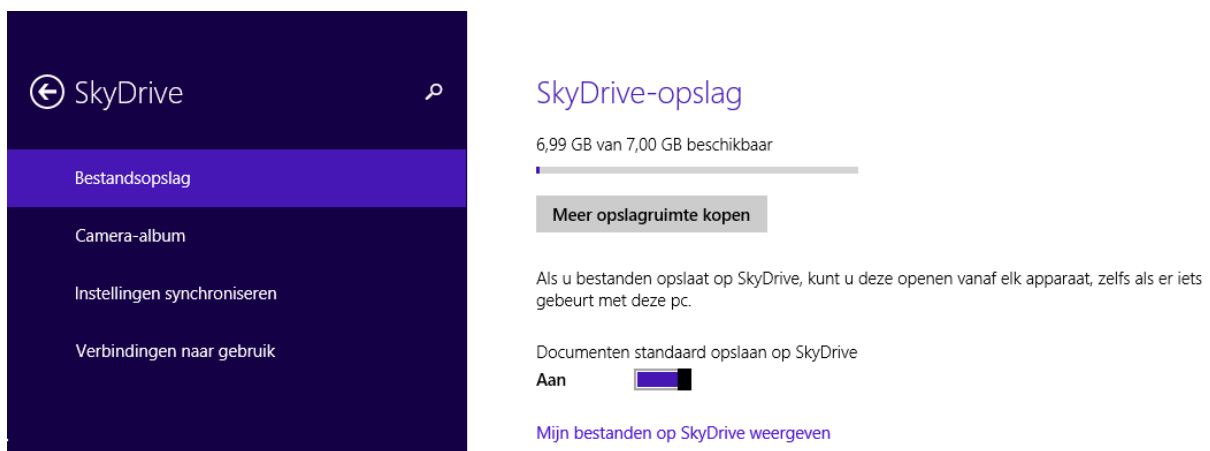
SkyDrive

Bestandsopslag

Camera-album

Instellingen synchroniseren

Verbindingen naar gebruik

SkyDrive-opslag

6,99 GB van 7,00 GB beschikbaar

Meer opslagruimte kopen

Als u bestanden opslaat op SkyDrive, kunt u deze openen vanaf elk apparaat, zelfs als er iets gebeurt met deze pc.

Documenten standaard opslaan op SkyDrive

Aan

Mijn bestanden op SkyDrive weergeven